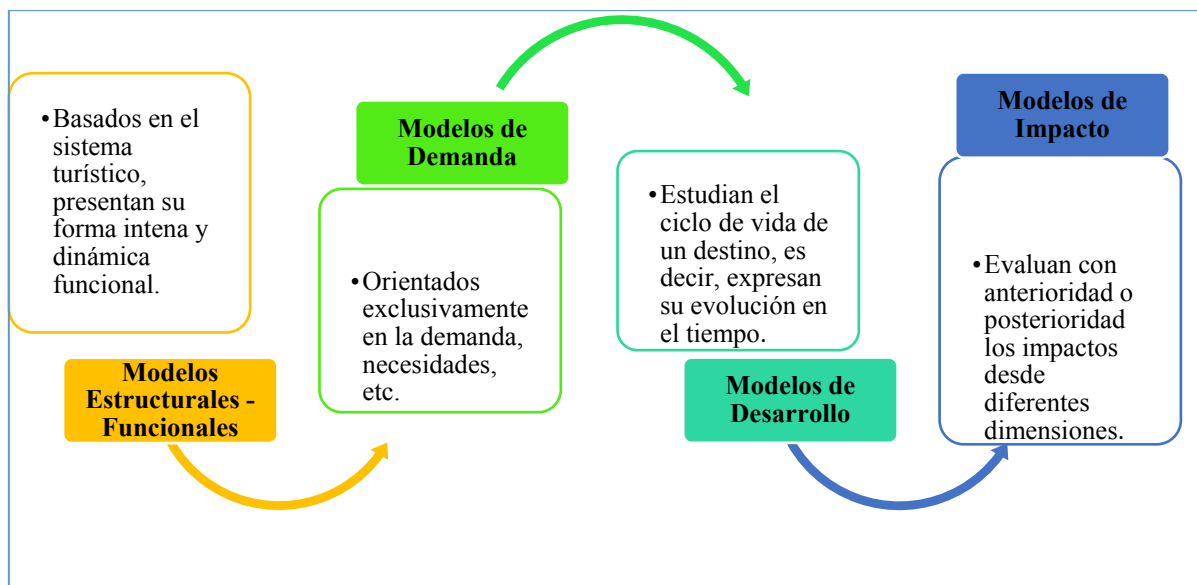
•Basados en el sistema turístico, presentan su forma intena y dinámica funcional.

Modelos Estructurales - Funcionales

Modelos de Demanda

•Orientados exclusivamente en la demanda, necesidades, etc.

•Estudian el ciclo de vida de un destino, es decir, expresan su evolución en el tiempo.

Modelos de Desarrollo

Modelos de Impacto

•Evaluan con anterioridad o posterioridad los impactos desde diferentes dimensiones.